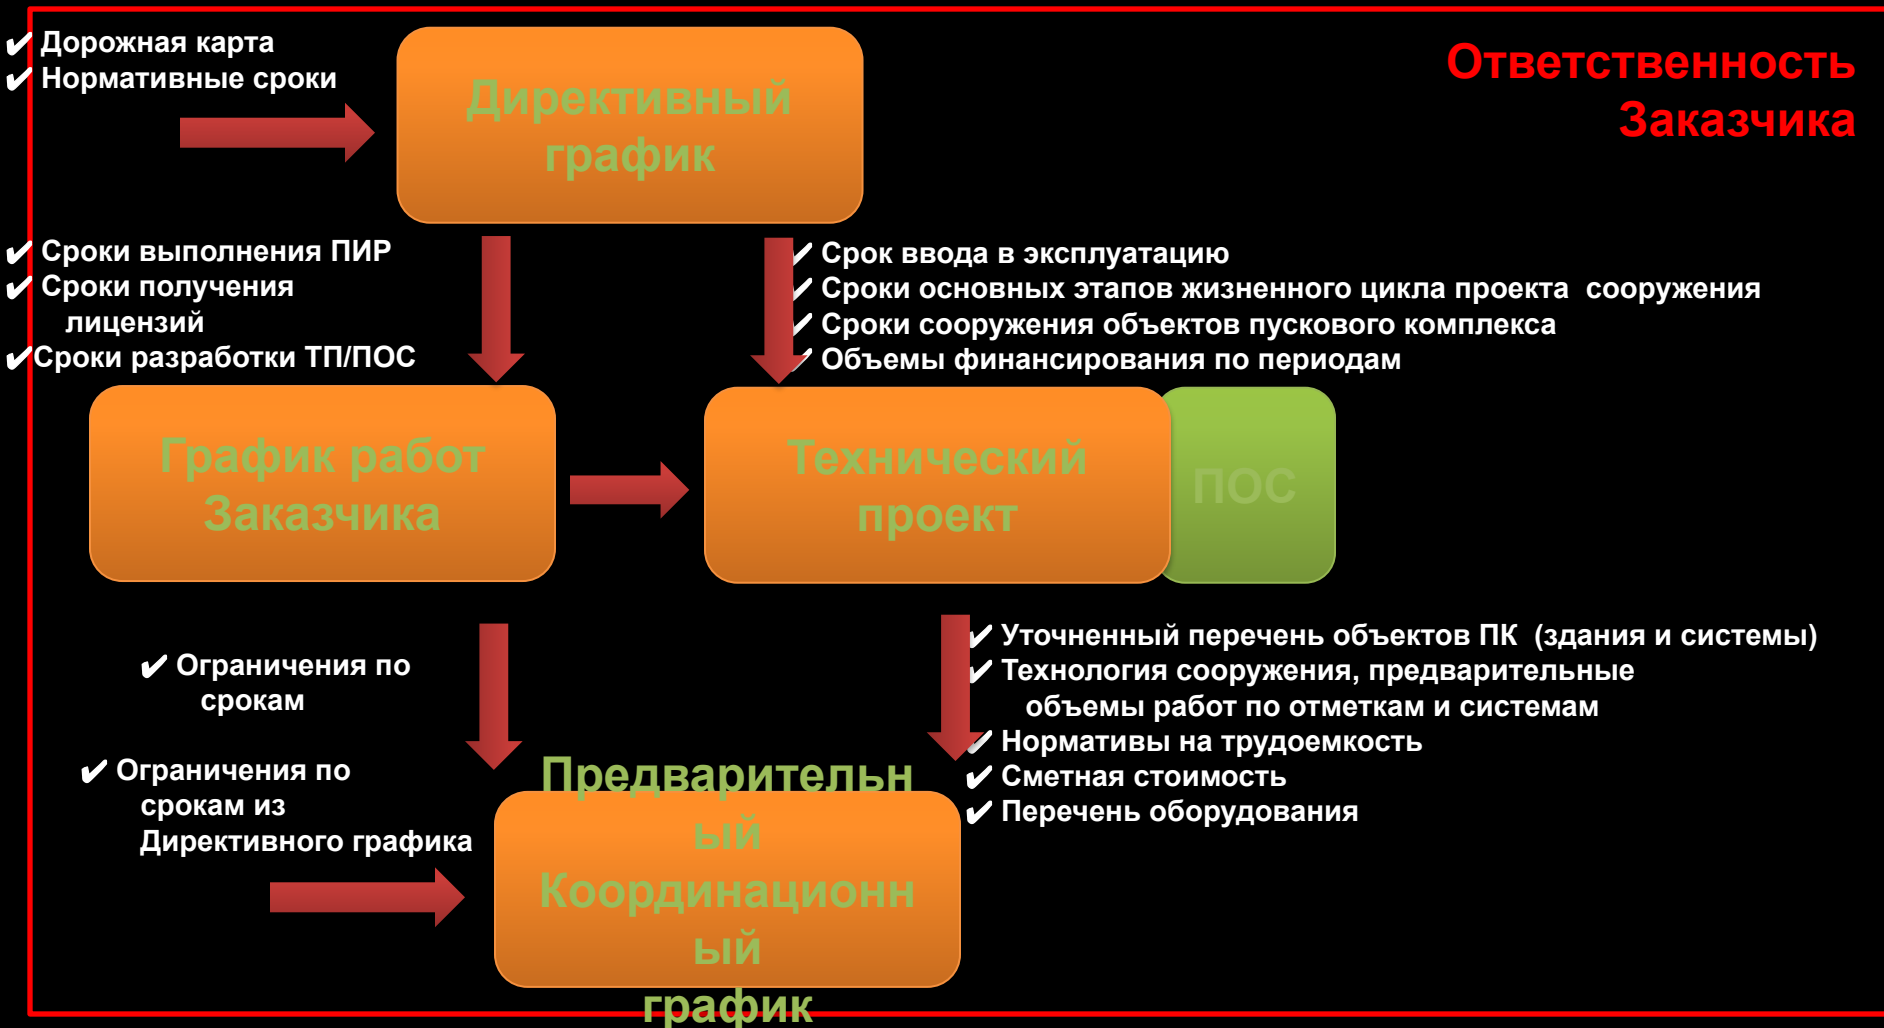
✔ Дорожная карта
✔ Нормативные сроки

Директивный график

Ответственность Заказчика

✔ Сроки выполнения ПИР
✔ Сроки получения лицензий
✔Сроки разработки ТП/ПОС

✔ Срок ввода в эксплуатацию
✔ Сроки основных этапов жизненного цикла проекта сооружения
✔ Сроки сооружения объектов пускового комплекса
✔ Объемы финансирования по периодам

График работ Заказчика

Технический проект

ПОС

✔ Ограничения по срокам

✔ Ограничения по срокам из Директивного графика

✔ Уточненный перечень объектов ПК (здания и системы)
✔ Технология сооружения, предварительные объемы работ по отметкам и системам
✔ Нормативы на трудоемкость
✔ Сметная стоимость
✔ Перечень оборудования

Предварительный Координационный график